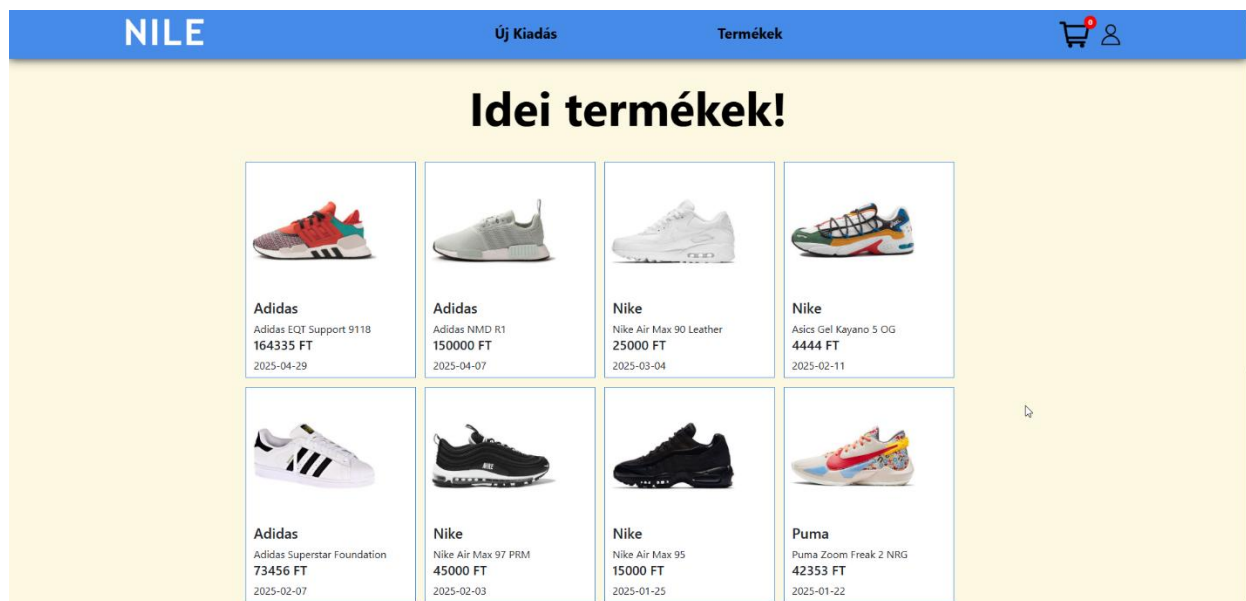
NILE

Új Kiadás

Termékek

0

Idei termékek!

Adidas
Adidas EQT Support 9118
164335 FT
2025-04-29

Adidas
Adidas NMD R1
150000 FT
2025-04-07

Nike
Nike Air Max 90 Leather
25000 FT
2025-03-04

Nike
Asics Gel Kayano 5 OG
4444 FT
2025-02-11

Adidas
Adidas Superstar Foundation
73456 FT
2025-02-07

Nike
Nike Air Max 97 PRM
45000 FT
2025-02-03

Nike
Nike Air Max 95
15000 FT
2025-01-25

Puma
Puma Zoom Freak 2 NRG
42353 FT
2025-01-22